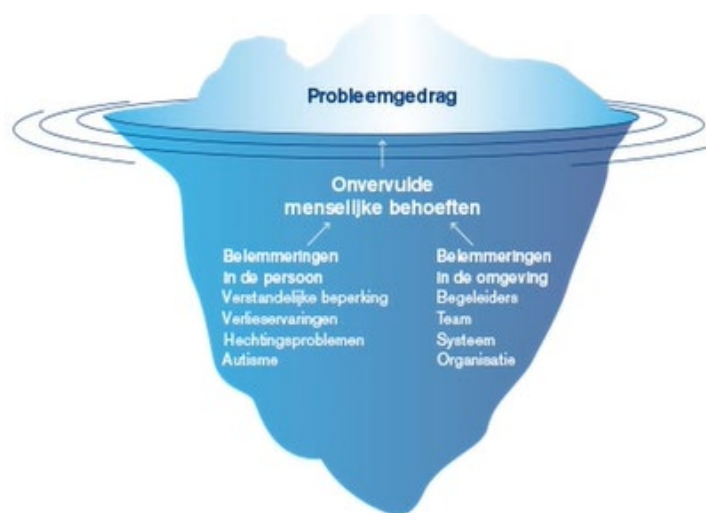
Probleemgedrag

Onvervulde menselijke behoeften

Belemmeringen in de persoon
Verstandelijke beperking
Verlieservaringen
Hechtingsproblemen
Autisme

Belemmeringen in de omgeving
Begeleiders
Team
Systeem
Organisatie